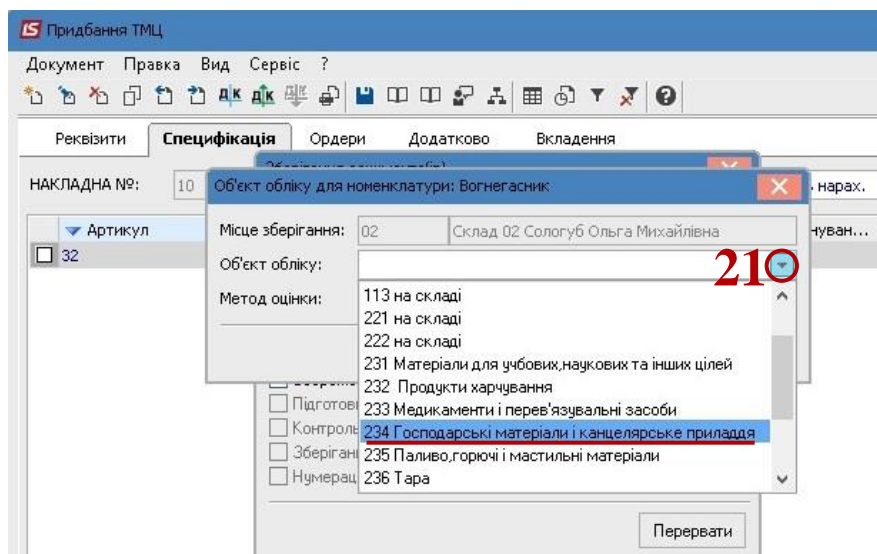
Придбання ТМЦ

Документ Правка Вид Сервіс ?

Реквізити Специфікація Ордери Додатково Вкладення

НАКЛАДНА №: 10

. нарах.

Артикул

32

нуван...

Об'єкт обліку для номенклатури: Вогнегасник

Місце зберігання: 02 Склад 02 Сологуб Ольга Михайлівна

Об'єкт обліку:

Метод оцінки:

21

113 на складі
221 на складі
222 на складі
231 Матеріали для учбових,наукових та інших цілей
232 Продукти харчування
233 Медикаменти і перев'язувальні засоби
234 Господарські матеріали і канцелярське приладдя
235 Паливо,горючі і мастильні матеріали
236 Тара

Підготов
Контрол
Зберіган
Нумерац

Перервати